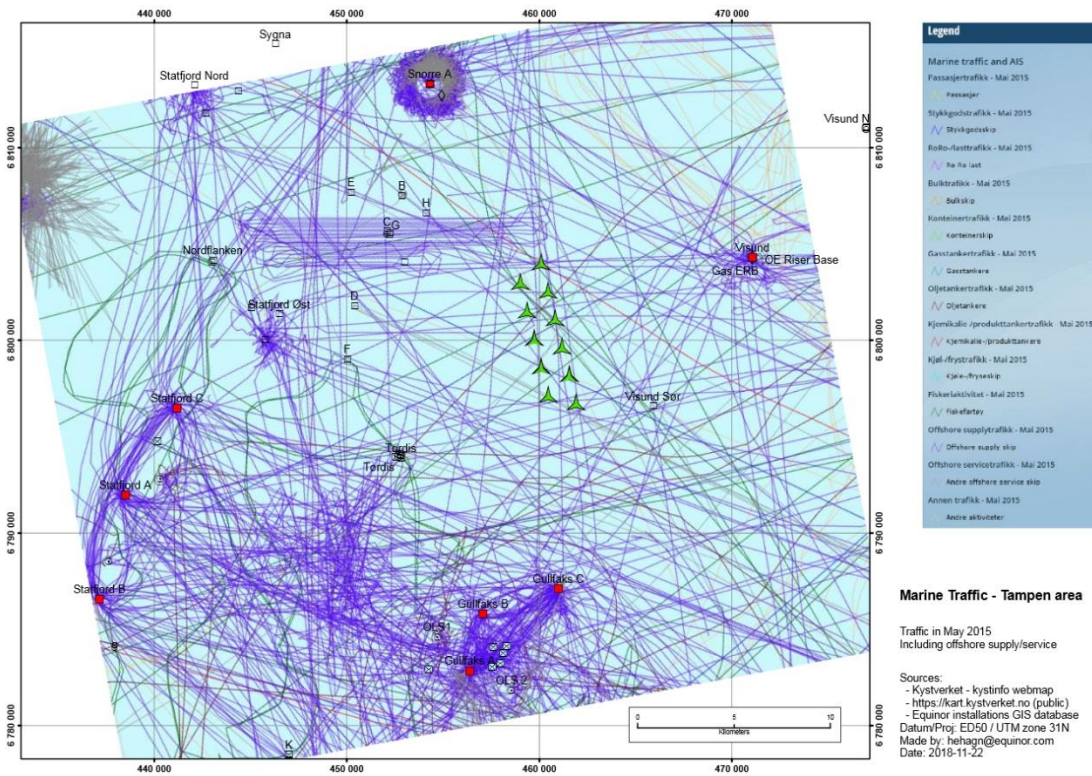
440 000
450 000
460 000
470 000

6 810 000
6 800 000
6 790 000
6 780 000

Sygna
Statfjord Nord
Snorre A
Visund N
E
B
H
C G
Nordflanken
Visund
OE Riser Base
Gas ERB
D
Statfjord Øst
F
Statfjord C
Visund Sør
Tordis
Tordis
Statfjord A
Gullfaks C
Statfjord B
Gullfaks B
OLS 1
Gullfaks A
OLS 2
K

0
5
10
Kilometers

Legend
Marine traffic and AIS
Passasjertrafikk - Mai 2015
Passasjer
Stykkgodstrafikk - Mai 2015
Stykkgodsskip
RoRo-/lasttrafikk - Mai 2015
Ro Ro last
Bulktrafikk - Mai 2015
Bulkskip
Konteinertrafikk - Mai 2015
Konteinerskip
Gasstankertrafikk - Mai 2015
Gasstankere
Oljetankertrafikk - Mai 2015
Oljetankere
Kjemikalie-/produkttankertrafikk - Mai 2015
Kjemikalie-/produkttankere
Kjøl-/frystrafikk - Mai 2015
Kjøle-/fryseskip
Fiskeriaktivitet - Mai 2015
Fiskefartøy
Offshore supplytrafikk - Mai 2015
Offshore supply skip
Offshore servicetrafikk - Mai 2015
Andre offshore service skip
Annen trafikk - Mai 2015
Andre aktiviteter

Marine Traffic - Tampen area

Traffic in May 2015
Including offshore supply/service

Sources:
- Kystverket - kystinfo webmap
- https://kart.kystverket.no (public)
- Equinor installations GIS database
Datum/Proj: ED50 / UTM zone 31N
Made by: hehagn@equinor.com
Date: 2018-11-22